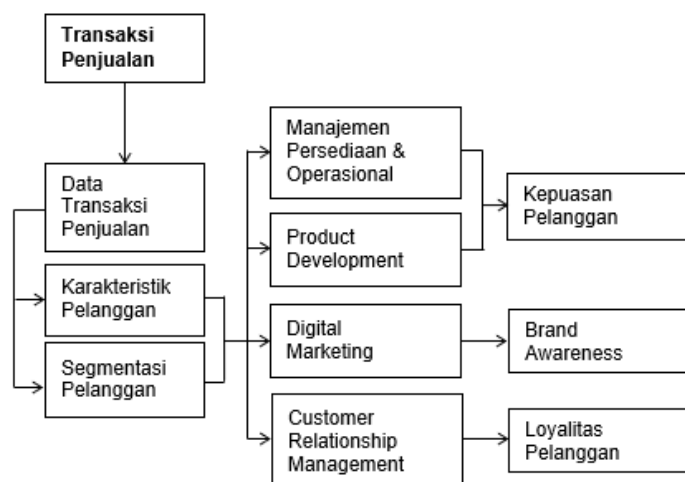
Transaksi Penjualan

Data Transaksi Penjualan

Karakteristik Pelanggan

Segmentasi Pelanggan

Manajemen Persediaan & Operasional

Product Development

Digital Marketing

Customer Relationship Management

Kepuasan Pelanggan

Brand Awareness

Loyalitas Pelanggan